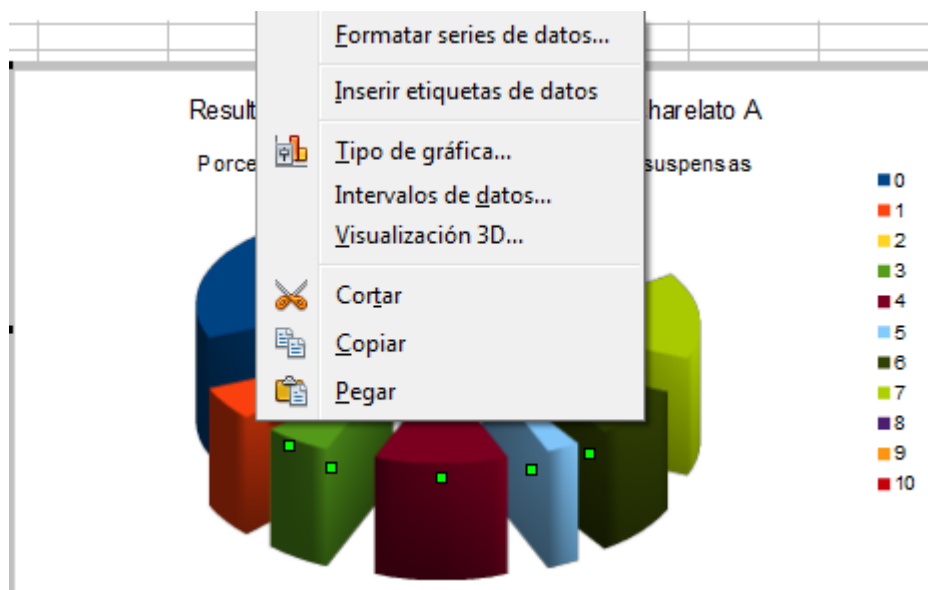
Result

Porce

harelato A

suspensas

Formatar series de datos...

Inserir etiquetas de datos

Tipo de gráfica...

Intervalos de datos...

Visualización 3D...

Cortar

Copiar

Pegar

0
1
2
3
4
5
6
7
8
9
10